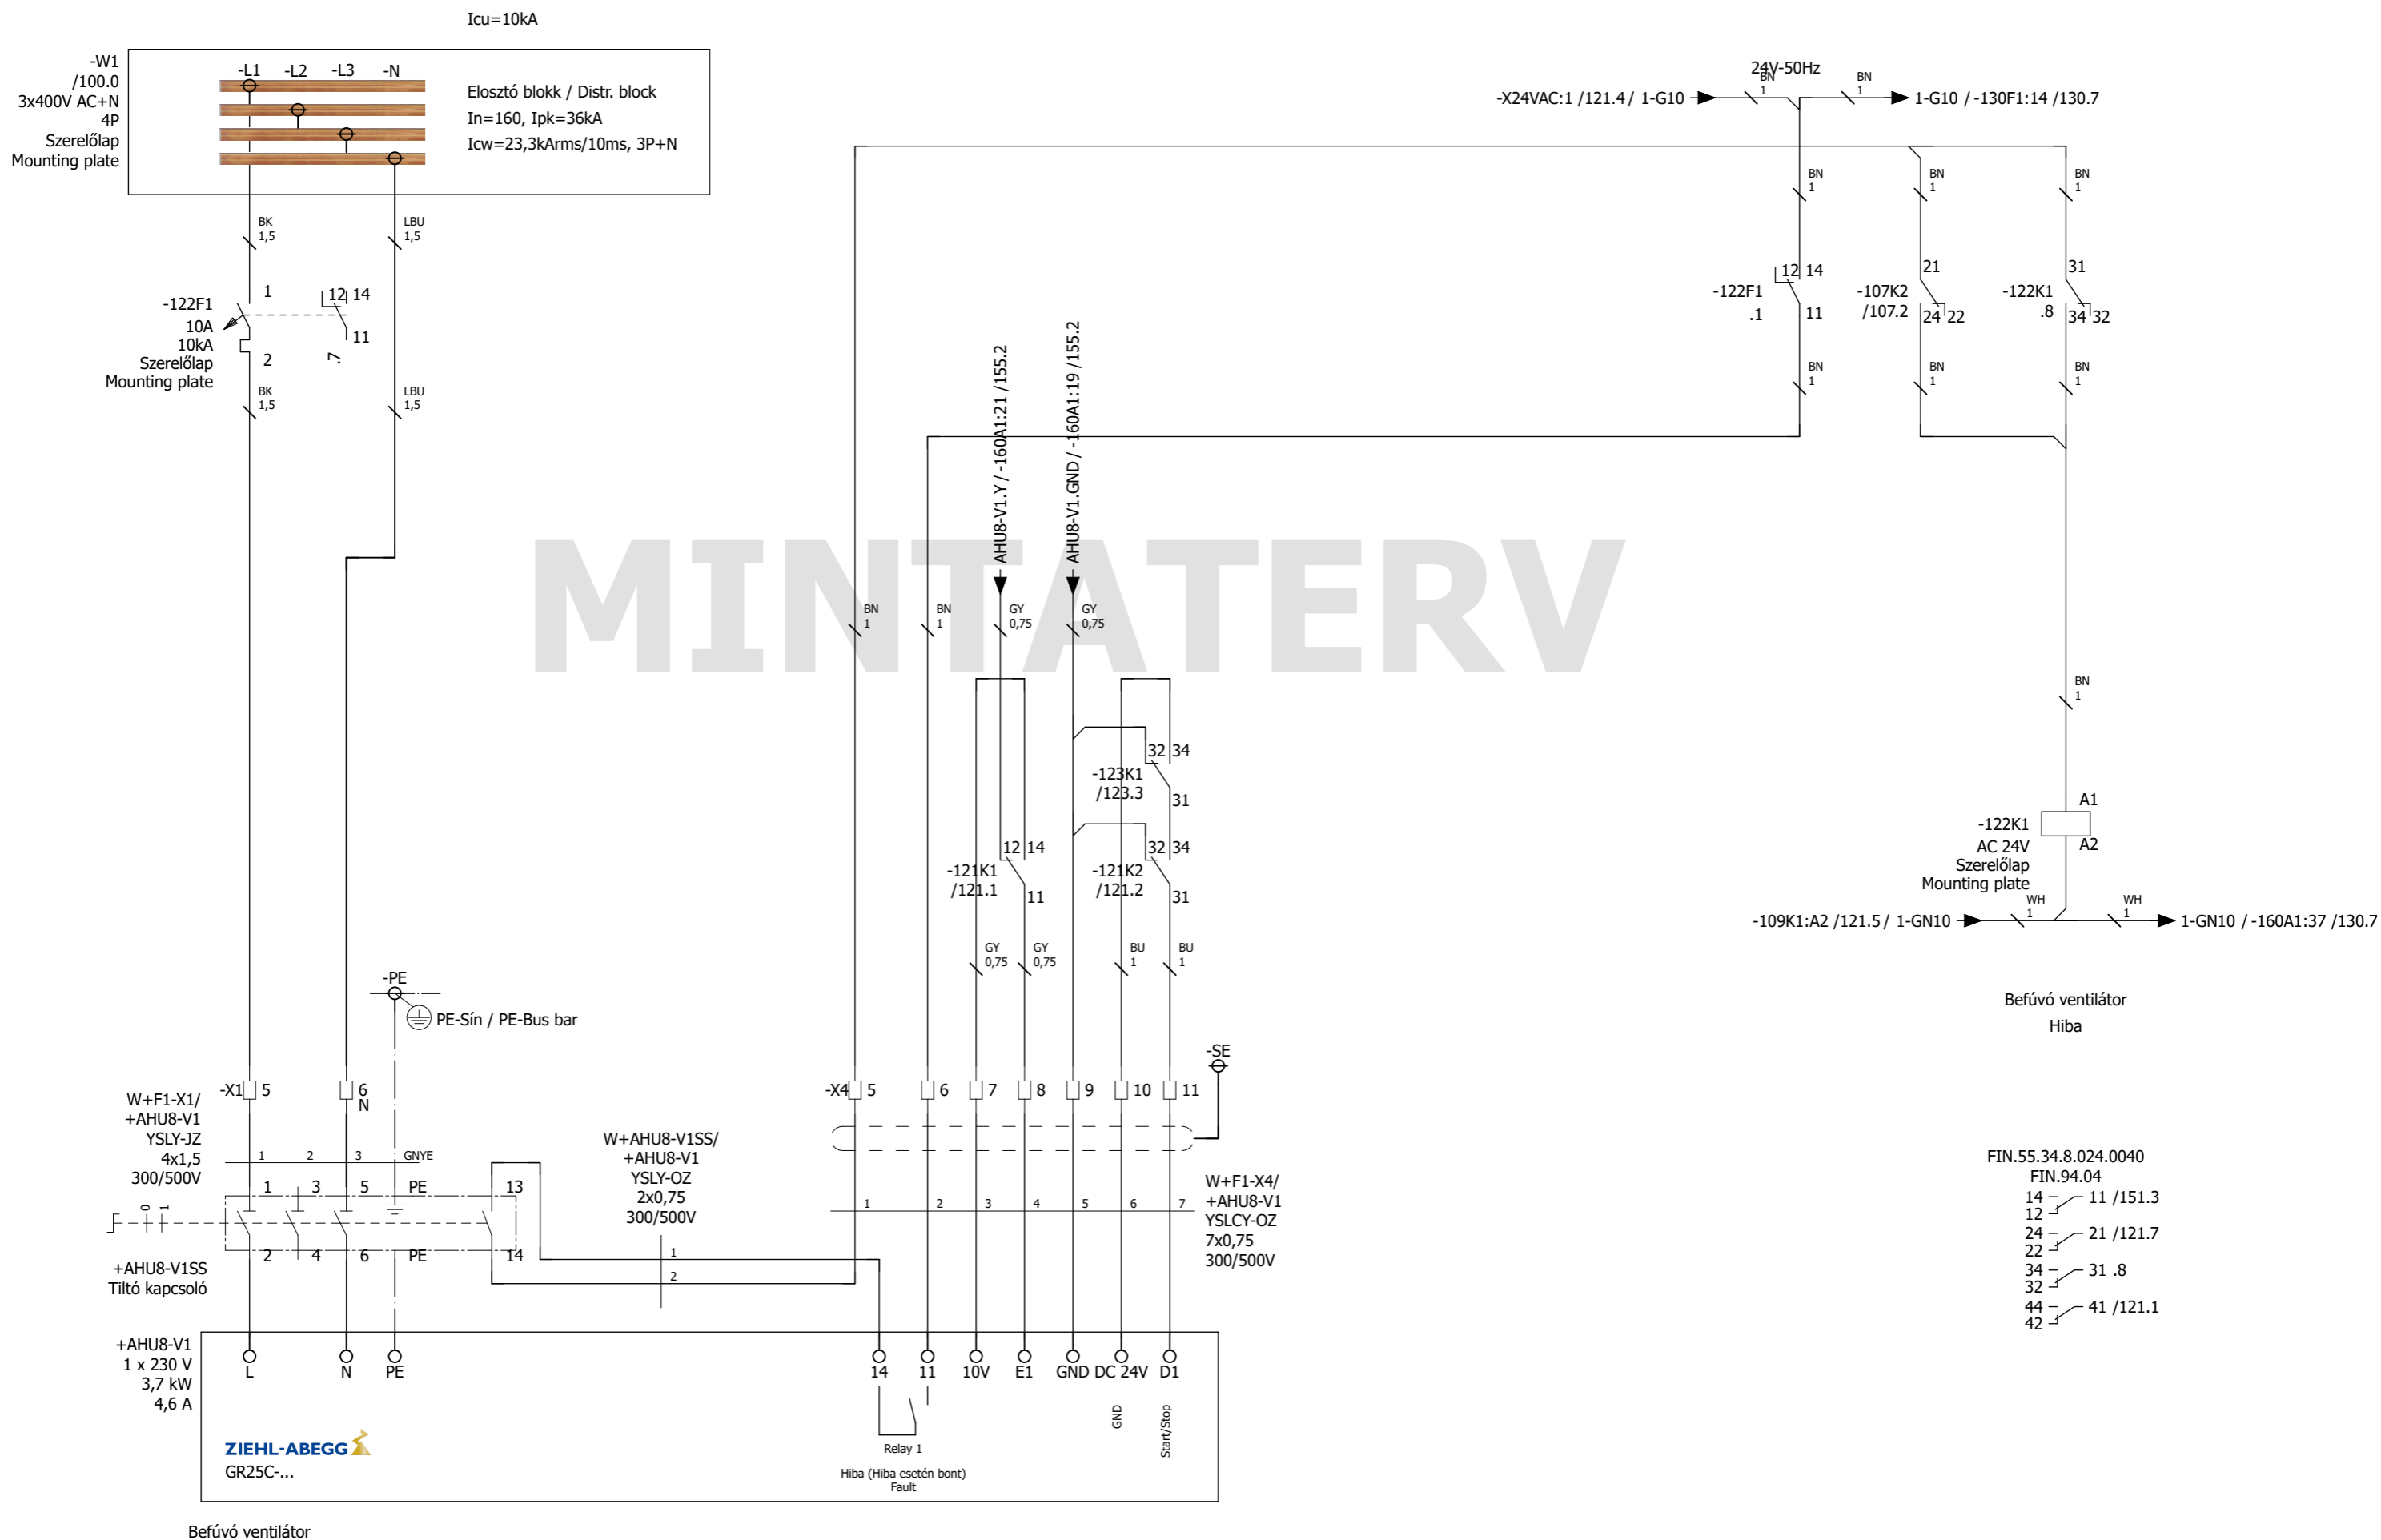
Icu=10kA

-W1
/100.0
3x400V AC+N
4P
Szerelőlap
Mounting plate

-L1 -L2 -L3 -N

Elosztó blokk / Distr. block
In=160, Ipk=36kA
Icw=23,3kArms/10ms, 3P+N

BK 1,5
LBU 1,5

-122F1
10A
10kA
Szerelőlap
Mounting plate

1 12 14 11 2 .7

BK 1,5
LBU 1,5

24V-50Hz
-X24VAC:1 /121.4 / 1-G10
BN 1
BN 1
1-G10 / -130F1:14 /130.7

BN 1
BN 1
BN 1

-122F1
.1
12 14
11

-107K2
/107.2
21
24 22

-122K1
.8
31
34 32

BN 1
BN 1
BN 1

AHU8-V1.Y / -160A1:21 /155.2
AHU8-V1.GND / -160A1:19 /155.2

MINTATERV

BN 1
BN 1
GY 0,75
GY 0,75

BN 1

-123K1
/123.3
32 34
31

A1
-122K1
AC 24V
Szerelőlap
Mounting plate
A2

-121K1
/121.1
12 14
11

-121K2
/121.2
32 34
31

-109K1:A2 /121.5 / 1-GN10
WH 1
WH 1
1-GN10 / -160A1:37 /130.7

GY 0,75
GY 0,75
BU 1
BU 1

-PE
PE-Sín / PE-Bus bar

Befúvó ventilátor
Hiba

-SE

-X1 5
6 N

-X4 5 6 7 8 9 10 11

W+F1-X1/
+AHU8-V1
YSLY-JZ
4x1,5
300/500V

1 2 3 GNYE

W+AHU8-V1SS/
+AHU8-V1
YSLY-OZ
2x0,75
300/500V

1 3 5 PE 13
2 4 6 PE 14
0 1

+AHU8-V1SS
Tiltó kapcsoló

1 2

1 2 3 4 5 6 7

W+F1-X4/
+AHU8-V1
YSLCY-OZ
7x0,75
300/500V

FIN.55.34.8.024.0040
FIN.94.04
14 12 11 /151.3
24 22 21 /121.7
34 32 31 .8
44 42 41 /121.1

+AHU8-V1
1 x 230 V
3,7 kW
4,6 A

L N PE

14 11 10V E1 GND DC 24V D1

GND
Start/Stop

Relay 1
Hiba (Hiba esetén bont)
Fault

ZIEHL-ABEGG
GR25C-...

Befúvó ventilátor